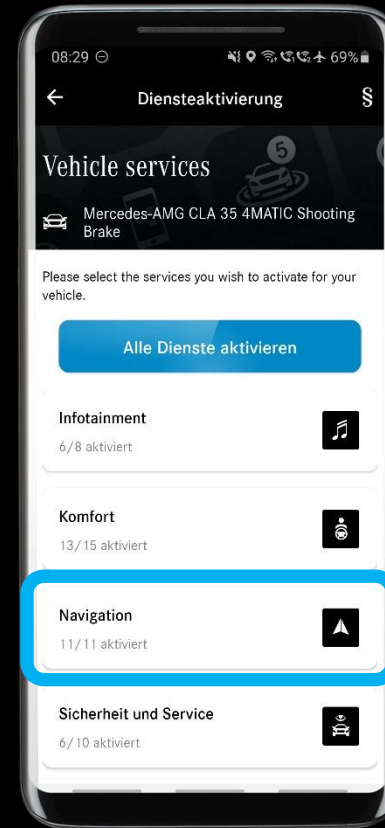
08:29 ⊖

69%

Diensteaktivierung

§

5

Vehicle services

Mercedes-AMG CLA 35 4MATIC Shooting Brake

Please select the services you wish to activate for your vehicle.

Alle Dienste aktivieren

Infotainment

6/8 aktiviert

Komfort

13/15 aktiviert

Navigation

11/11 aktiviert

Sicherheit und Service

6/10 aktiviert